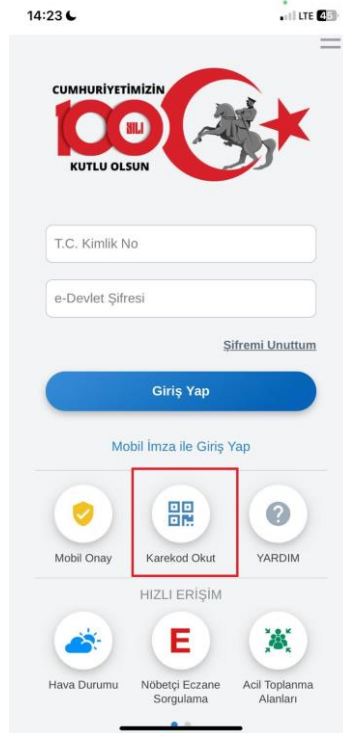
14:23

LTE 45

CUMHURİYETİMİZİN 100 YILI KUTLU OLSUN

T.C. Kimlik No

e-Devlet Şifresi

Şifremi Unuttum

Giriş Yap

Mobil İmza ile Giriş Yap

Mobil Onay

Karekod Okut

YARDIM

HIZLI ERİŞİM

Hava Durumu

E

Nöbetçi Eczane Sorgulama

Acil Toplanma Alanları